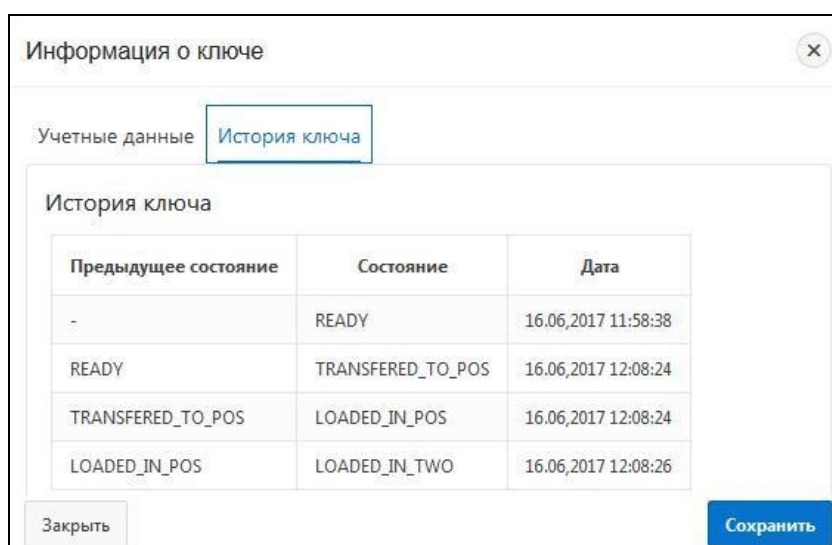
Информация о ключе

×

Учетные данные | История ключа

История ключа

| Предыдущее состояние | Состояние | Дата |
|---|---|---|
| - | READY | 16.06,2017 11:58:38 |
| READY | TRANSFERED_TO_POS | 16.06,2017 12:08:24 |
| TRANSFERED_TO_POS | LOADED_IN_POS | 16.06,2017 12:08:24 |
| LOADED_IN_POS | LOADED_IN_TWO | 16.06,2017 12:08:26 |

Закрыть

Сохранить